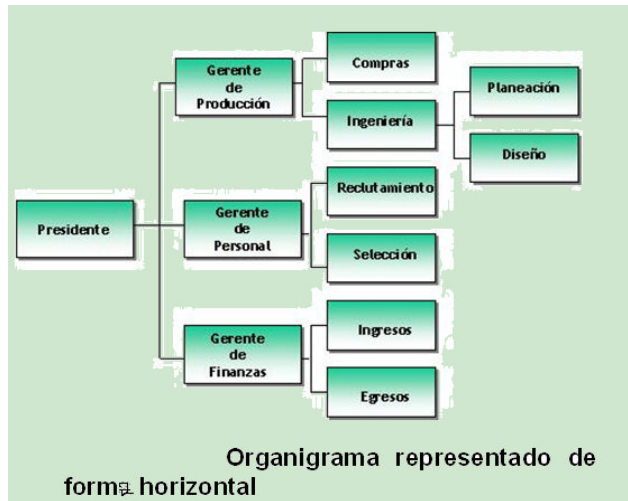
Presidente

Gerente de Producción

Compras

Ingeniería

Planeación

Diseño

Gerente de Personal

Reclutamiento

Selección

Gerente de Finanzas

Ingresos

Egresos

Organigrama representado de forma horizontal